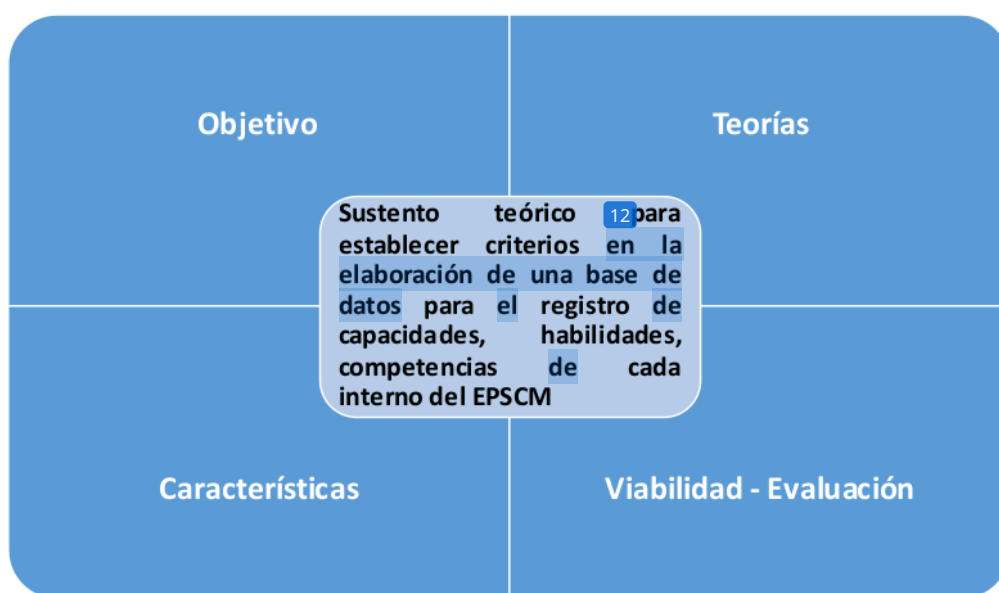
Objetivo

Teorías

Sustento teórico 12 para establecer criterios en la elaboración de una base de datos para el registro de capacidades, habilidades, competencias de cada interno del EPSCM

Características

Viabilidad - Evaluación